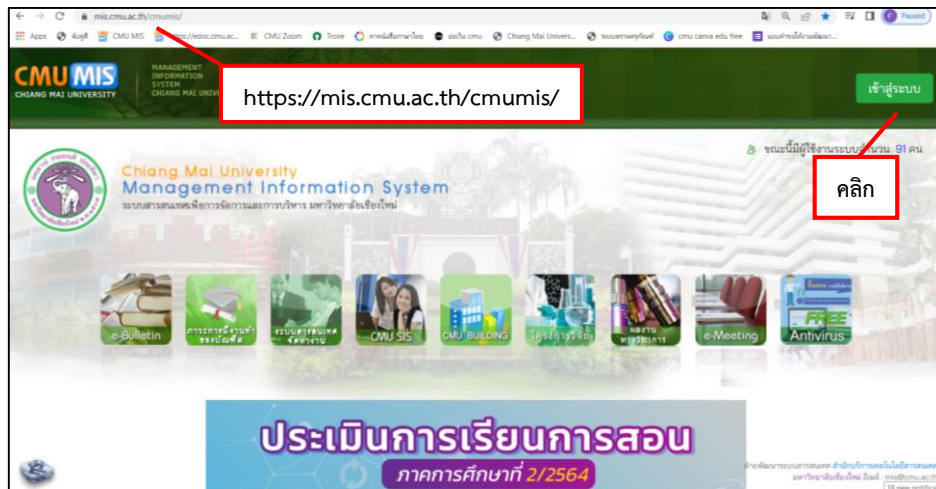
mis.cmu.ac.th/cmumis/

Apps CMU MIS CMU Zoom Trove Chiang Mai Univers... cmu canva edu free

Paused

CMU MIS CHIANG MAI UNIVERSITY MANAGEMENT INFORMATION SYSTEM CHIANG MAI UNIV

https://mis.cmu.ac.th/cmumis/

เข้าสู่ระบบ

ขณะนี้มีผู้ใช้งานระบบจำนวน 91 คน

คลิก

Chiang Mai University
Management Information System
ระบบสารสนเทศเพื่อการจัดการและการบริหาร มหาวิทยาลัยเชียงใหม่

e-Bulletin

CMU SIS

CMU BUILDING

e-Meeting

FREE Antivirus

ประเมินการเรียนการสอน
ภาคการศึกษาที่ 2/2564

มหาวิทยาลัยเชียงใหม่ อีเมล์ : mis@cmu.ac.th